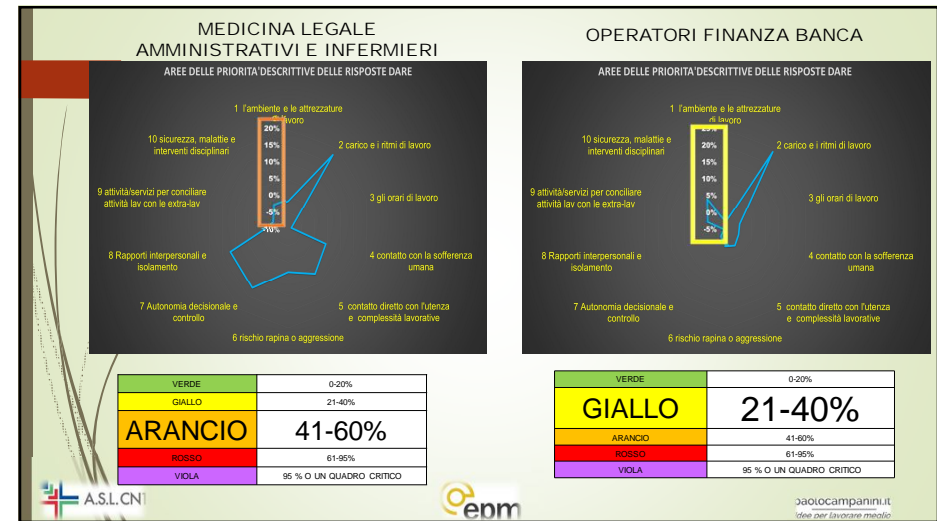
MEDICINA LEGALE
AMMINISTRATIVI E INFERMIERI

AREE DELLE PRIORITA'DESCRITTIVE DELLE RISPOSTE DARE

1 l'ambiente e le attrezzature di lavoro

2 carico e i ritmi di lavoro

3 gli orari di lavoro

4 contatto con la sofferenza umana

5 contatto diretto con l'utenza e complessità lavorative

6 rischio rapina o aggressione

7 Autonomia decisionale e controllo

8 Rapporti interpersonali e isolamento

9 attività/servizi per conciliare attività lav con le extra-lav

10 sicurezza, malattie e interventi disciplinari

20%
15%
10%
5%
0%
-5%
-10%

| VERDE | 0-20% |
|---|---|
| GIALLO | 21-40% |
| ARANCIO | 41-60% |
| ROSSO | 61-95% |
| VIOLA | 95 % O UN QUADRO CRITICO |

OPERATORI FINANZA BANCA

AREE DELLE PRIORITA'DESCRITTIVE DELLE RISPOSTE DARE

1 l'ambiente e le attrezzature di lavoro

2 carico e i ritmi di lavoro

3 gli orari di lavoro

4 contatto con la sofferenza umana

5 contatto diretto con l'utenza e complessità lavorative

6 rischio rapina o aggressione

7 Autonomia decisionale e controllo

8 Rapporti interpersonali e isolamento

9 attività/servizi per conciliare attività lav con le extra-lav

10 sicurezza, malattie e interventi disciplinari

25%
20%
15%
10%
5%
0%
-5%

| VERDE | 0-20% |
|---|---|
| GIALLO | 21-40% |
| ARANCIO | 41-60% |
| ROSSO | 61-95% |
| VIOLA | 95 % O UN QUADRO CRITICO |

A.S.L.CN1

epm

paolocampanini.it
idee per lavorare meglio